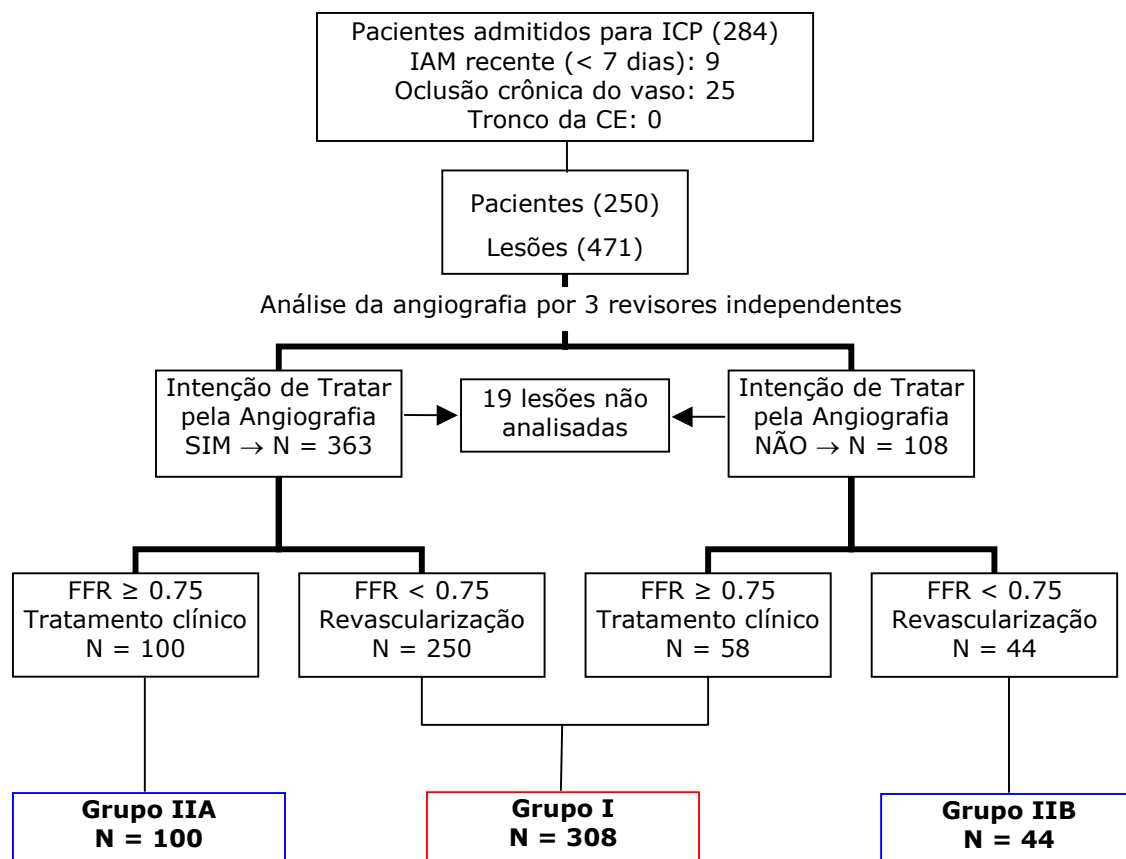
Pacientes admitidos para ICP (284)
IAM recente (< 7 dias): 9
Oclusão crônica do vaso: 25
Tronco da CE: 0

Pacientes (250)
Lesões (471)

Análise da angiografia por 3 revisores independentes

Intenção de Tratar pela Angiografia SIM $\rightarrow$ N = 363

19 lesões não analisadas

Intenção de Tratar pela Angiografia NÃO $\rightarrow$ N = 108

FFR $\geq$ 0.75
Tratamento clínico
N = 100

FFR < 0.75
Revascularização
N = 250

FFR $\geq$ 0.75
Tratamento clínico
N = 58

FFR < 0.75
Revascularização
N = 44

**Grupo IIA**
**N = 100**

**Grupo I**
**N = 308**

**Grupo IIB**
**N = 44**